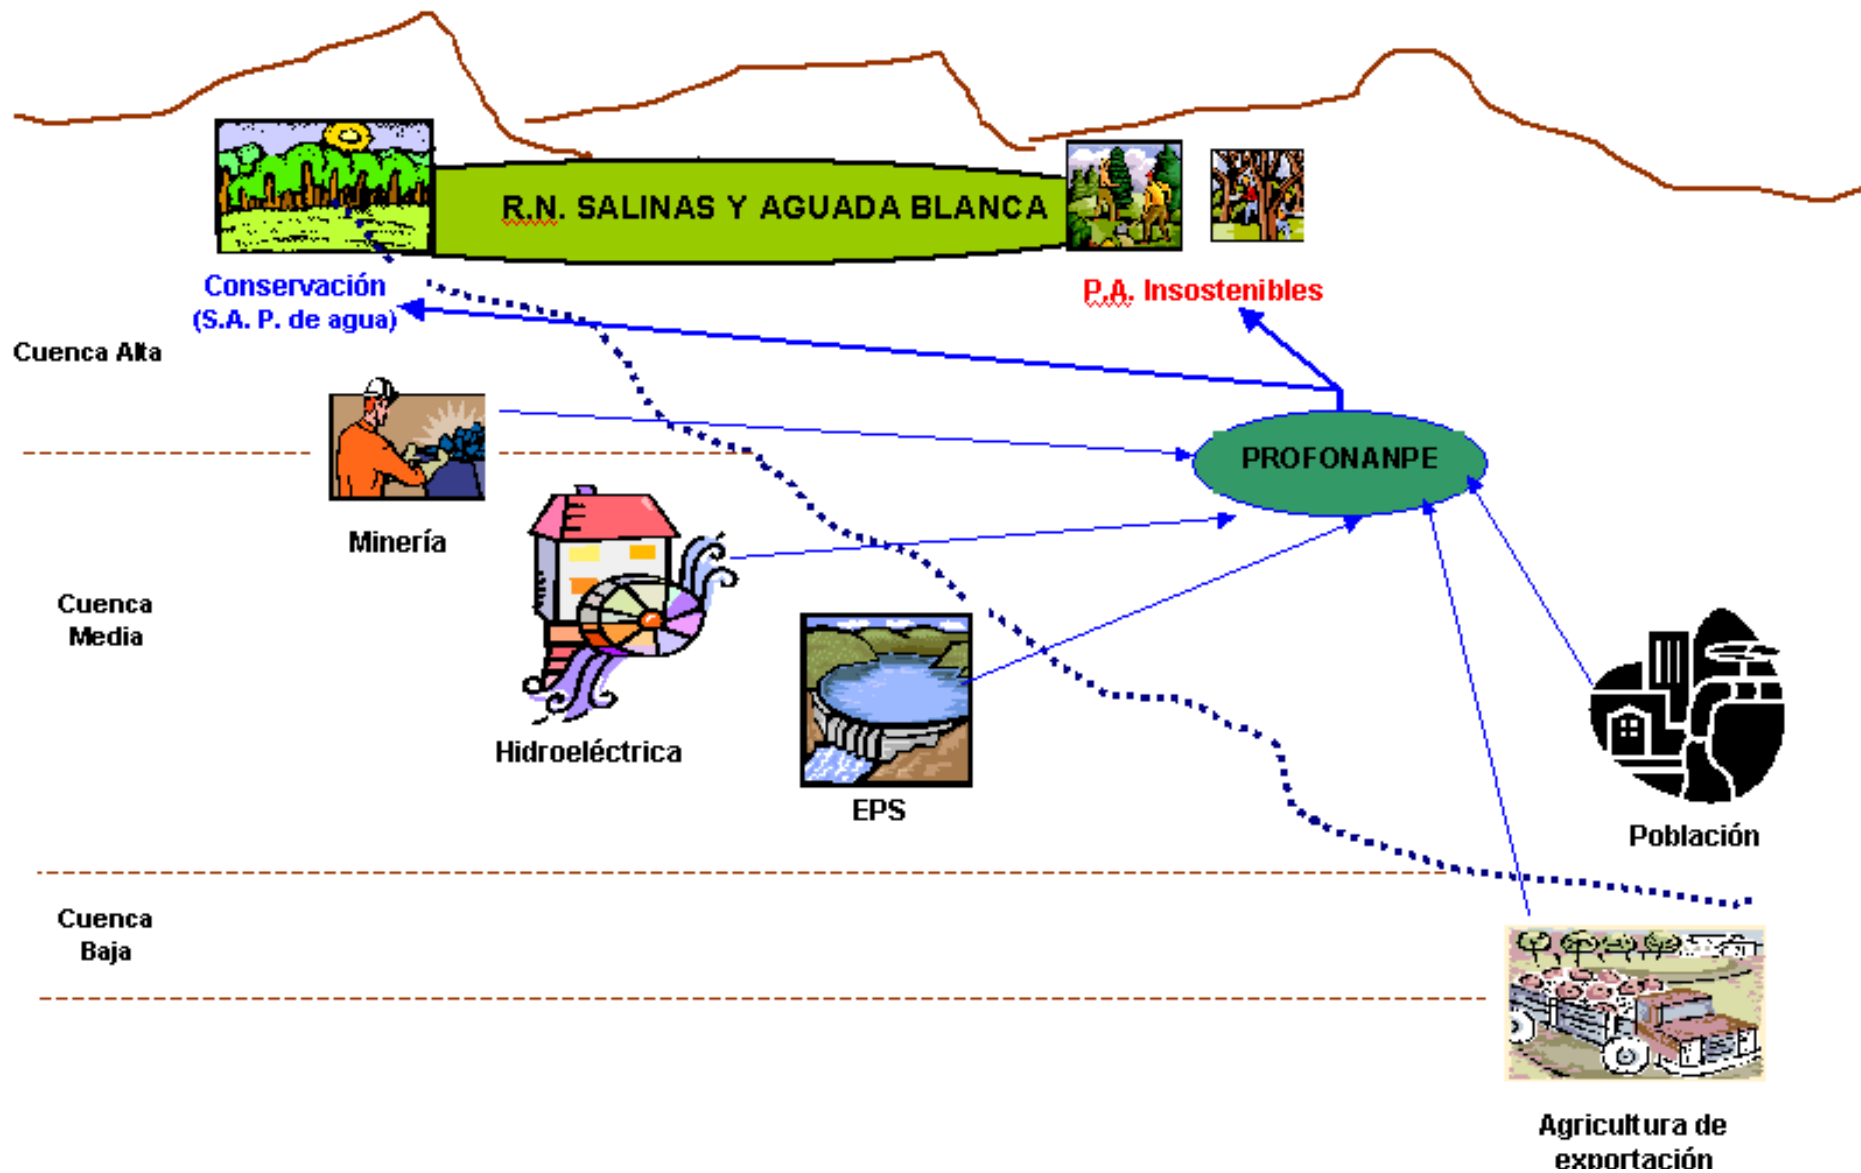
R.N. SALINAS Y AGUADA BLANCA

Conservación (S.A. P. de agua)

P.A. Insostenibles

Cuenca Alta

PROFONANPE

Minería

Cuenca Media

Hidroeléctrica

EPS

Población

Cuenca Baja

Agricultura de exportación